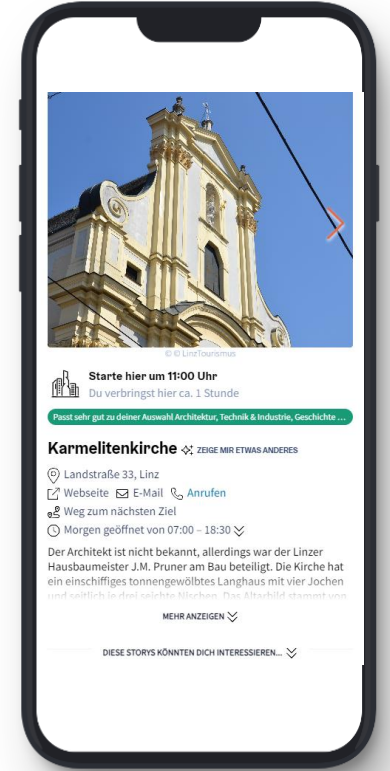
© © LinzTourismus

Starte hier um 11:00 Uhr
Du verbringst hier ca. 1 Stunde

Passt sehr gut zu deiner Auswahl Architektur, Technik & Industrie, Geschichte ...

Karmelitenkirche ZEIGE MIR ETWAS ANDERES

Landstraße 33, Linz
Webseite E-Mail Anrufen
Weg zum nächsten Ziel
Morgen geöffnet von 07:00 – 18:30

Der Architekt ist nicht bekannt, allerdings war der Linzer Hausbaumeister J.M. Pruner am Bau beteiligt. Die Kirche hat ein einschiffiges tonnengewölbtes Langhaus mit vier Jochen und seitlich je drei seichte Nischen. Das Altarbild stammt von

MEHR ANZEIGEN

DIESE STORYS KÖNNTEN DICH INTERESSIEREN...